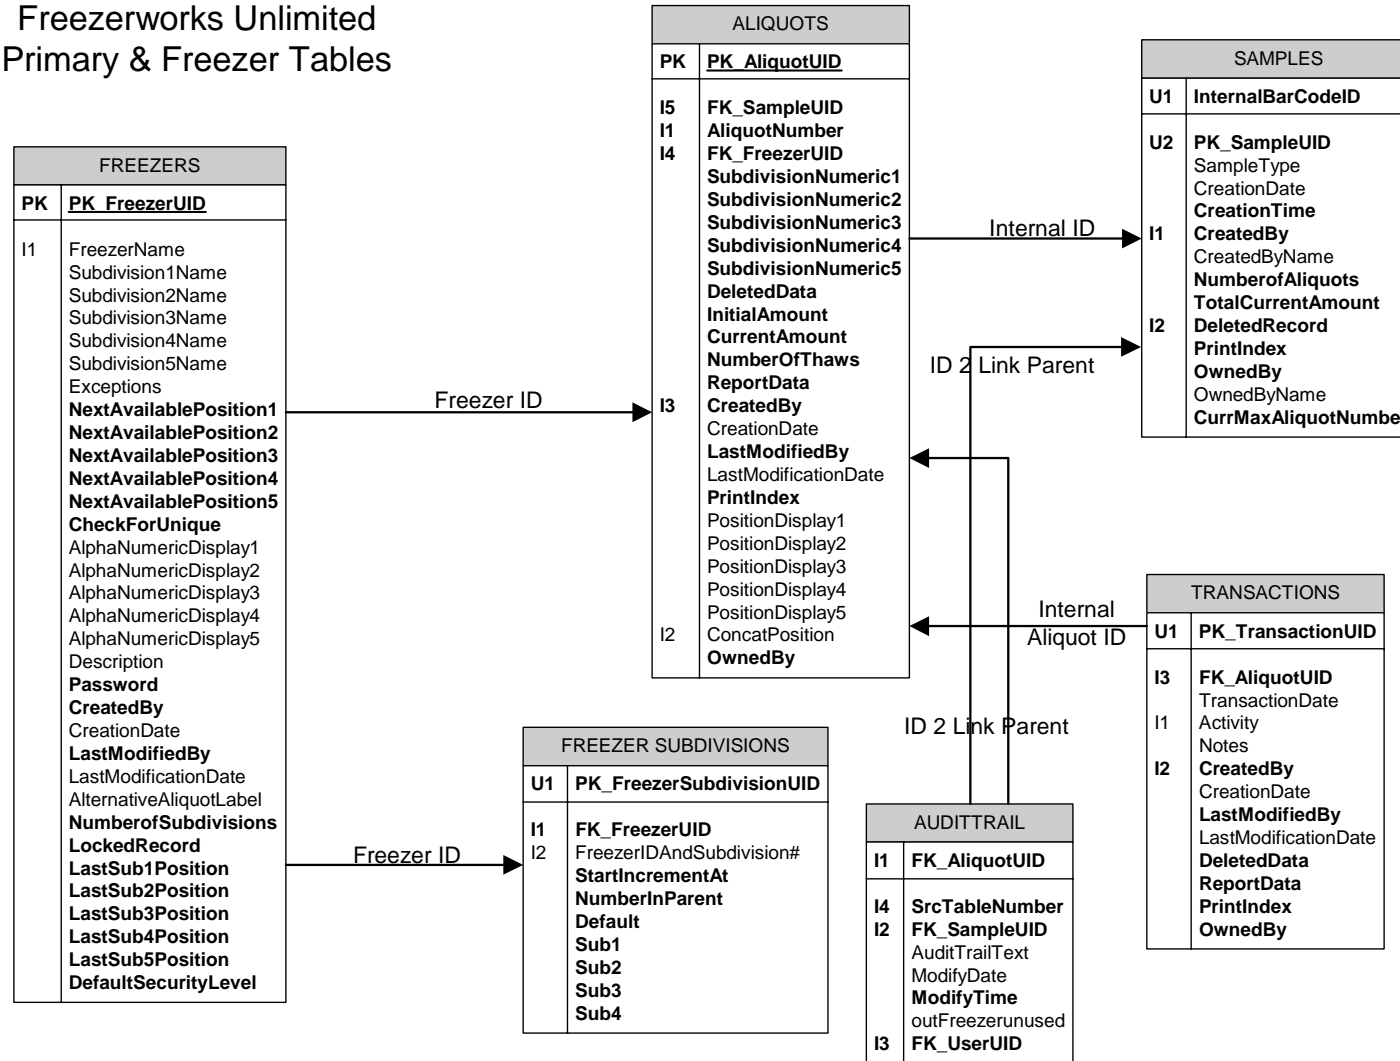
Freezerworks Unlimited
Primary & Freezer Tables

FREEZERS

| PK | PK_FreezerUID |
|---|---|
| I1 | FreezerName |
| | Subdivision1Name |
| | Subdivision2Name |
| | Subdivision3Name |
| | Subdivision4Name |
| | Subdivision5Name |
| | Exceptions |
| | NextAvailablePosition1 |
| | NextAvailablePosition2 |
| | NextAvailablePosition3 |
| | NextAvailablePosition4 |
| | NextAvailablePosition5 |
| | CheckForUnique |
| | AlphaNumericDisplay1 |
| | AlphaNumericDisplay2 |
| | AlphaNumericDisplay3 |
| | AlphaNumericDisplay4 |
| | AlphaNumericDisplay5 |
| | Description |
| | Password |
| | CreatedBy |
| | CreationDate |
| | LastModifiedBy |
| | LastModificationDate |
| | AlternativeAliquotLabel |
| | NumberofSubdivisions |
| | LockedRecord |
| | LastSub1Position |
| | LastSub2Position |
| | LastSub3Position |
| | LastSub4Position |
| | LastSub5Position |
| | DefaultSecurityLevel |

Freezer ID

Freezer ID

ALIQUOTS

| PK | PK_AliquotUID |
|---|---|
| I5 | FK_SampleUID |
| I1 | AliquotNumber |
| I4 | FK_FreezerUID |
| | SubdivisionNumeric1 |
| | SubdivisionNumeric2 |
| | SubdivisionNumeric3 |
| | SubdivisionNumeric4 |
| | SubdivisionNumeric5 |
| | DeletedData |
| | InitialAmount |
| | CurrentAmount |
| | NumberOfThaws |
| | ReportData |
| I3 | CreatedBy |
| | CreationDate |
| | LastModifiedBy |
| | LastModificationDate |
| | PrintIndex |
| | PositionDisplay1 |
| | PositionDisplay2 |
| | PositionDisplay3 |
| | PositionDisplay4 |
| | PositionDisplay5 |
| I2 | ConcatPosition |
| | OwnedBy |

Internal ID

ID 2 Link Parent

SAMPLES

| U1 | InternalBarCodeID |
|---|---|
| U2 | PK_SampleUID |
| | SampleType |
| | CreationDate |
| | CreationTime |
| I1 | CreatedBy |
| | CreatedByName |
| | NumberofAliquots |
| | TotalCurrentAmount |
| I2 | DeletedRecord |
| | PrintIndex |
| | OwnedBy |
| | OwnedByName |
| | CurrMaxAliquotNumbe |

Internal Aliquot ID

TRANSACTIONS

| U1 | PK_TransactionUID |
|---|---|
| I3 | FK_AliquotUID |
| | TransactionDate |
| I1 | Activity |
| | Notes |
| I2 | CreatedBy |
| | CreationDate |
| | LastModifiedBy |
| | LastModificationDate |
| | DeletedData |
| | ReportData |
| | PrintIndex |
| | OwnedBy |

ID 2 Link Parent

FREEZER SUBDIVISIONS

| U1 | PK_FreezerSubdivisionUID |
|---|---|
| I1 | FK_FreezerUID |
| I2 | FreezerIDAndSubdivision# |
| | StartIncrementAt |
| | NumberInParent |
| | Default |
| | Sub1 |
| | Sub2 |
| | Sub3 |
| | Sub4 |

AUDITTRAIL

| I1 | FK_AliquotUID |
|---|---|
| I4 | SrcTableNumber |
| I2 | FK_SampleUID |
| | AuditTrailText |
| | ModifyDate |
| | ModifyTime |
| | outFreezerunused |
| I3 | FK_UserUID |